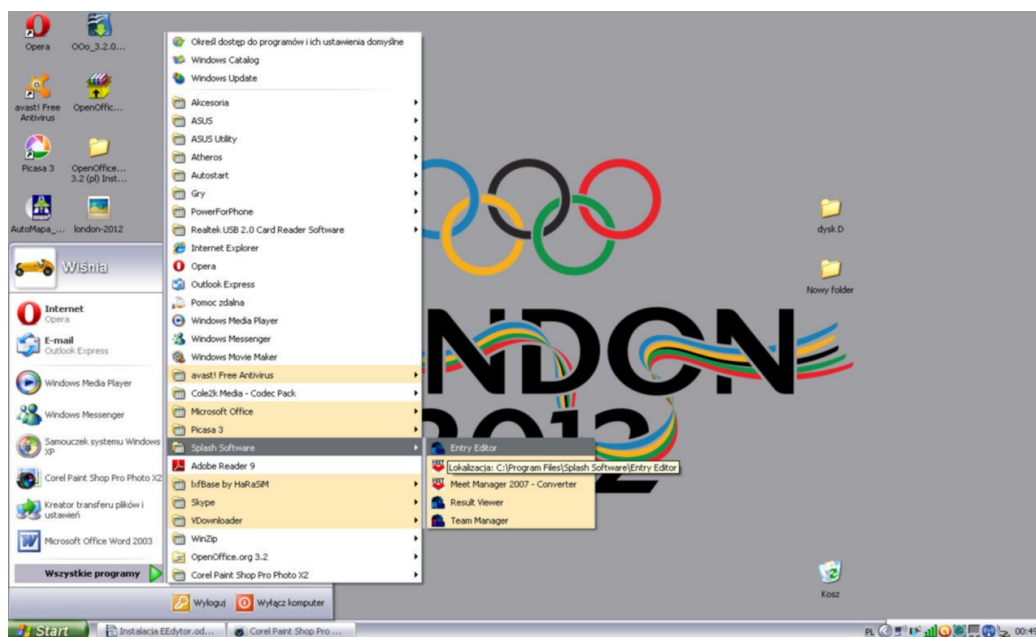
Opera
OOo_3.2.0...
avast! Free Antivirus
OpenOffic...
Picasa 3
OpenOffice... 3.2 (pl) Inst...
AutoMapa_...
london-2012

Wiśnia

Internet
Opera
E-mail
Outlook Express
Windows Media Player
Windows Messenger
Samouczek systemu Windows XP
Corel Paint Shop Pro Photo X2
Kreator transferu plików i ustawień
Microsoft Office Word 2003
Wszystkie programy

Określ dostęp do programów i ich ustawienia domyślne
Windows Catalog
Windows Update
Akcesoria
ASUS
ASUS Utility
Atheros
Autostart
Gry
PowerForPhone
Realtek USB 2.0 Card Reader Software
Internet Explorer
Opera
Outlook Express
Pomoc zdalna
Windows Media Player
Windows Messenger
Windows Movie Maker
avast! Free Antivirus
Cole2k Media - Codec Pack
Microsoft Office
Picasa 3
Splash Software
Adobe Reader 9
lxfBase by HaRaSiM
Skype
VDownloader
WinZip
OpenOffice.org 3.2
Corel Paint Shop Pro Photo X2

Entry Editor
Lokalizacja: C:\Program Files\Splash Software\Entry Editor
Meet Manager 2007 - Converter
Result Viewer
Team Manager

Wyloguj
Wyłącz komputer

LONDON 2012

dysk D
Nowy folder
Kosz

Start
Instalacja EEdytor.od...
Corel Paint Shop Pro ...
PL
00:4